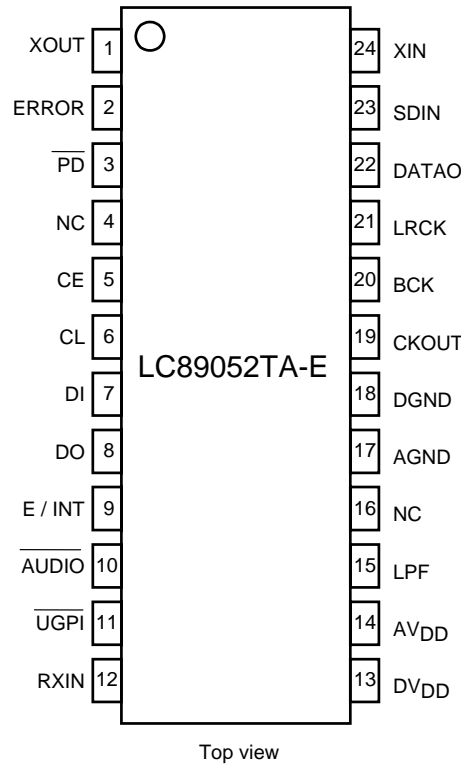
XOUT 1
ERROR 2
$\overline{PD}$ 3
NC 4
CE 5
CL 6
DI 7
DO 8
E / INT 9
$\overline{AUDIO}$ 10
$\overline{UGPI}$ 11
RXIN 12

24 XIN
23 SDIN
22 DATAO
21 LRCK
20 BCK
19 CKOUT
18 DGND
17 AGND
16 NC
15 LPF
14 $AV_{DD}$
13 $DV_{DD}$

LC89052TA-E

Top view